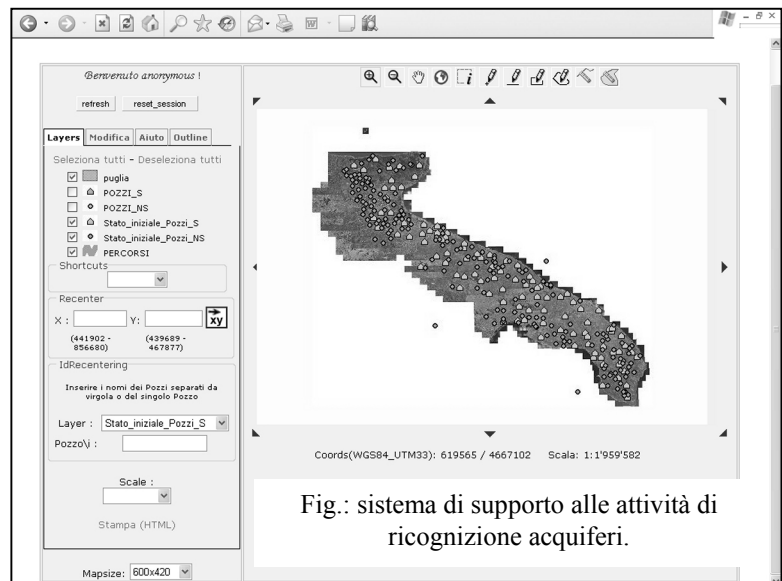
Benvenuto anonymous !

refresh reset_session

Layers Modifica Aiuto Outline

Seleziona tutti - Deseleziona tutti

puglia
POZZI_S
POZZI_NS
Stato_iniziale_Pozzi_S
Stato_iniziale_Pozzi_NS
PERCORSI

Shortcuts

Recenter

X : Y: xy

(441902 - 856680) (439689 - 467877)

IdRecentering

Inserire i nomi dei Pozzi separati da virgola o del singolo Pozzo

Layer : Stato_iniziale_Pozzi_S

Pozzo\i :

Scale :

Stampa (HTML)

Mapsize: 600x420

Coords(WGS84_UTM33): 619565 / 4667102 Scala: 1:1'959'582

Fig.: sistema di supporto alle attività di ricognizione acquiferi.